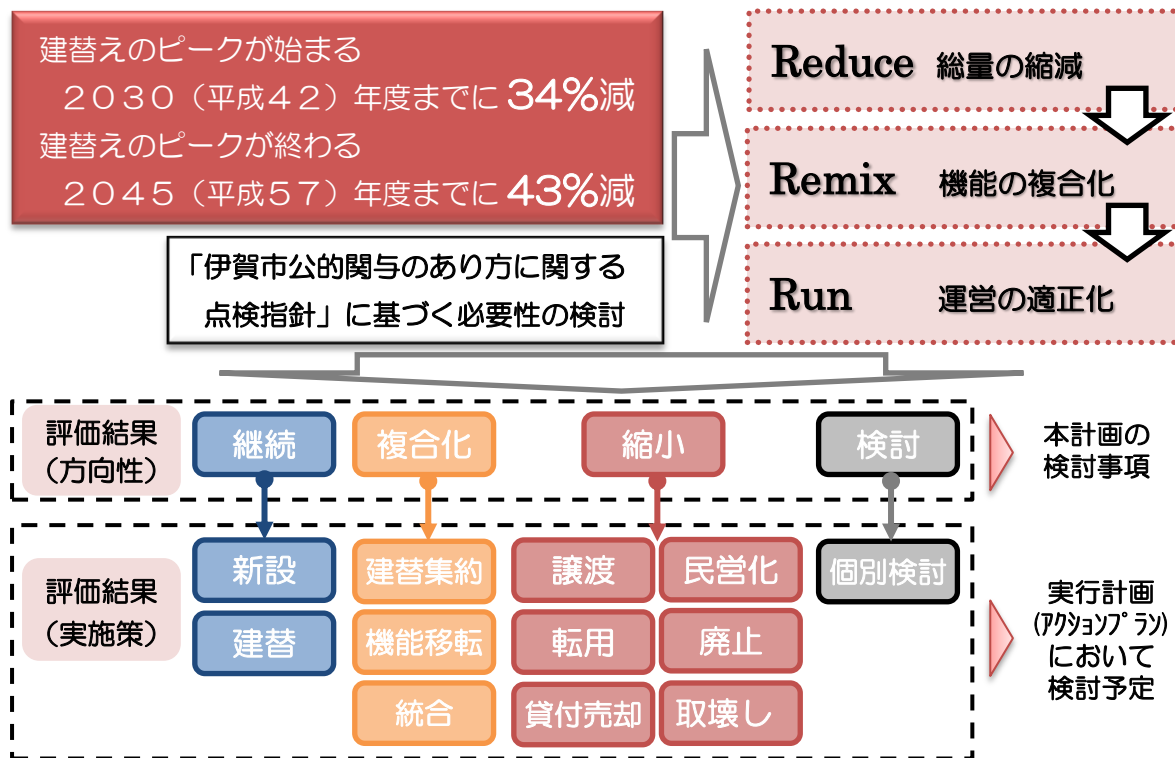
建替えのピークが始まる
２０３０（平成４２）年度までに34%減
建替えのピークが終わる
２０４５（平成５７）年度までに43%減

「伊賀市公的関与のあり方に関する点検指針」に基づく必要性の検討

Reduce 総量の縮減

Remix 機能の複合化

Run 運営の適正化

評価結果（方向性）

継続

複合化

縮小

検討

本計画の検討事項

評価結果（実施策）

新設

建替

建替集約

機能移転

統合

譲渡

民営化

転用

廃止

貸付売却

取壊し

個別検討

実行計画（ｱｸｼｮﾝﾌﾟﾗﾝ）において検討予定